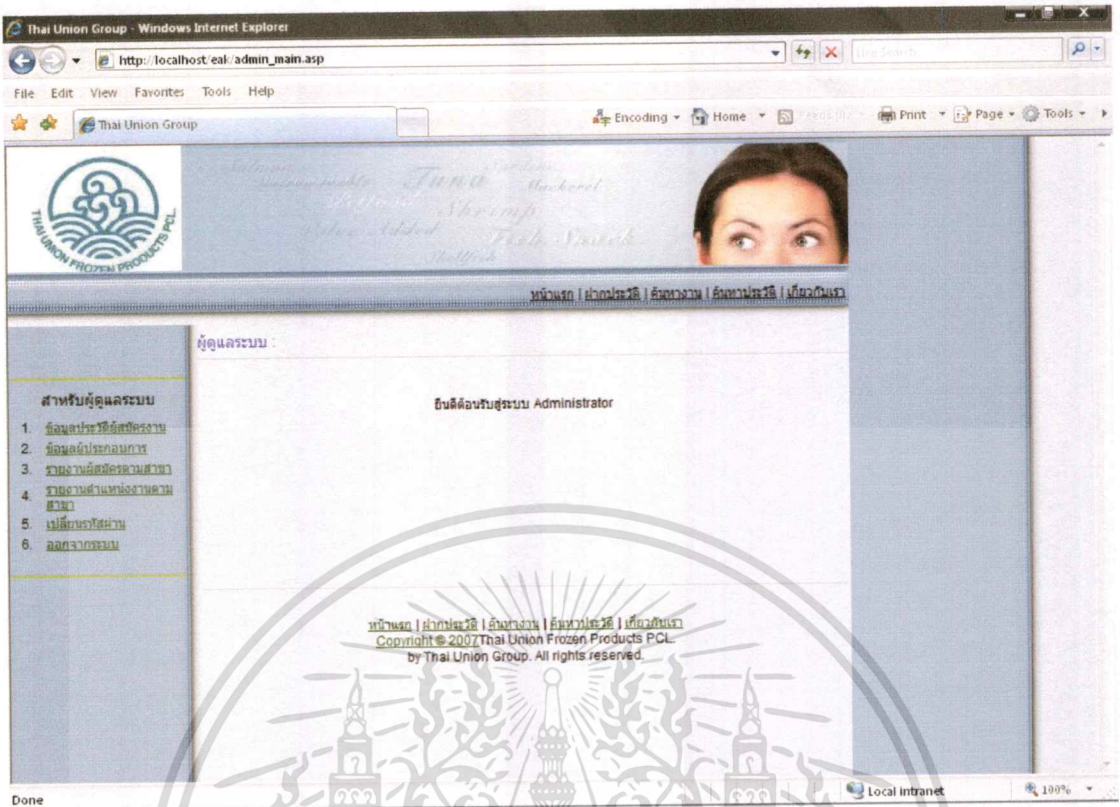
Thai Union Group - Windows Internet Explorer

http://localhost/eak/admin_main.asp

Live Search

File Edit View Favorites Tools Help

Thai Union Group

Encoding Home Feeds Print Page Tools

THAI UNION FROZEN PRODUCTS PCL.

Salmon Vegetable Tuna Sardine Mackerel Shrimp Value Added Fresh Snack Shellfish

หน้าแรก | ฝากประวัติ | ค้นหางาน | ค้นหาประวัติ | เกี่ยวกับเรา

ผู้ดูแลระบบ :

สำหรับผู้ดูแลระบบ

1. ข้อมูลประวัติผู้สมัครงาน
2. ข้อมูลผู้ประกอบการ
3. รายงานผู้สมัครตามสาขา
4. รายงานตำแหน่งงานตามสาขา
5. เปลี่ยนรหัสผ่าน
6. ออกจากระบบ

ยินดีต้อนรับสู่ระบบ Administrator

หน้าแรก | ฝากประวัติ | ค้นหางาน | ค้นหาประวัติ | เกี่ยวกับเรา
Copyright © 2007Thai Union Frozen Products PCL.
by Thai Union Group. All rights reserved.

Done

Local intranet

100%